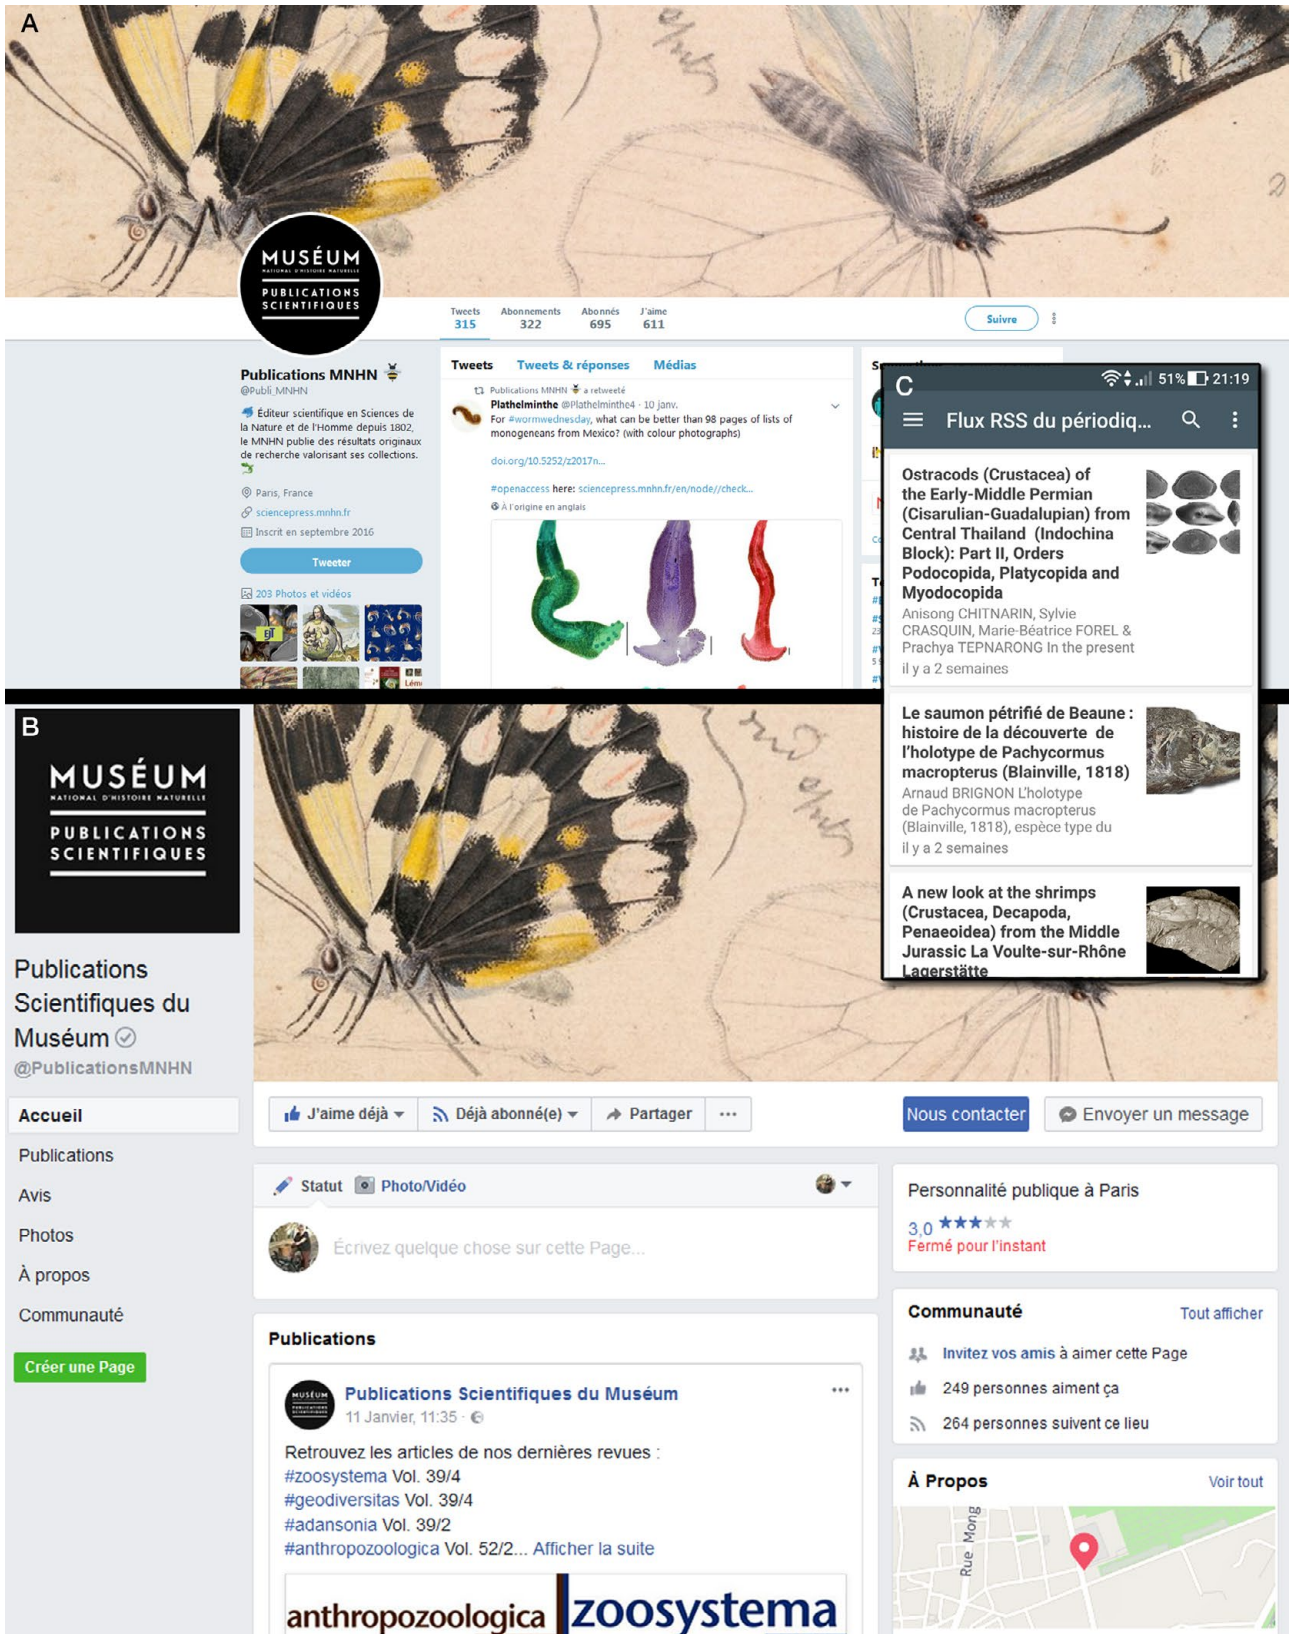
A

MUSÉUM
NATIONAL D'HISTOIRE NATURELLE
PUBLICATIONS SCIENTIFIQUES

Tweets 315 Abonnements 322 Abonnés 695 J'aime 611

Suivre

Publications MNHN
@Publi_MNHN

Éditeur scientifique en Sciences de la Nature et de l'Homme depuis 1802, le MNHN publie des résultats originaux de recherche valorisant ses collections.

Paris, France
sciencepress.mnhn.fr
Inscrit en septembre 2016

Tweeter

203 Photos et vidéos

Tweets Tweets & réponses Médias

Publications MNHN a retweeté
Plathelminthe @Plathelminthe4 · 10 janv.
For #wormwednesday, what can be better than 98 pages of lists of monogeneans from Mexico? (with colour photographs)

doi.org/10.5252/z2017n...

#openaccess here: sciencepress.mnhn.fr/en/node//check...
À l'origine en anglais

C

51% 21:19

Flux RSS du périodiq...

Ostracods (Crustacea) of the Early-Middle Permian (Cisarulian-Guadalupian) from Central Thailand (Indochina Block): Part II, Orders Podocopida, Platycopida and Myodocopida
Anisong CHITNARIN, Sylvie CRASQUIN, Marie-Béatrice FOREL & Prachya TEPNARONG In the present
il y a 2 semaines

Le saumon pétrifié de Beaune : histoire de la découverte de l'holotype de Pachycormus macropterus (Blainville, 1818)
Arnaud BRIGNON L'holotype de Pachycormus macropterus (Blainville, 1818), espèce type du
il y a 2 semaines

A new look at the shrimps (Crustacea, Decapoda, Penaeoidea) from the Middle Jurassic La Voulte-sur-Rhône Lagerstätte

B

MUSÉUM
NATIONAL D'HISTOIRE NATURELLE
PUBLICATIONS SCIENTIFIQUES

Publications Scientifiques du Muséum
@PublicationsMNHN

Accueil
Publications
Avis
Photos
À propos
Communauté

Créer une Page

J'aime déjà Déjà abonné(e) Partager ···

Nous contacter Envoyer un message

Statut Photo/Vidéo

Écrivez quelque chose sur cette Page...

Publications

Publications Scientifiques du Muséum
11 Janvier, 11:35

Retrouvez les articles de nos dernières revues :
#zoosystema Vol. 39/4
#geodiversitas Vol. 39/4
#adansonia Vol. 39/2
#anthropozoologica Vol. 52/2... Afficher la suite

anthropozoologica zoosystema

Personnalité publique à Paris
3,0
Fermé pour l'instant

Communauté Tout afficher
Invitez vos amis à aimer cette Page
249 personnes aiment ça
264 personnes suivent ce lieu

À Propos Voir tout

Rue Mong